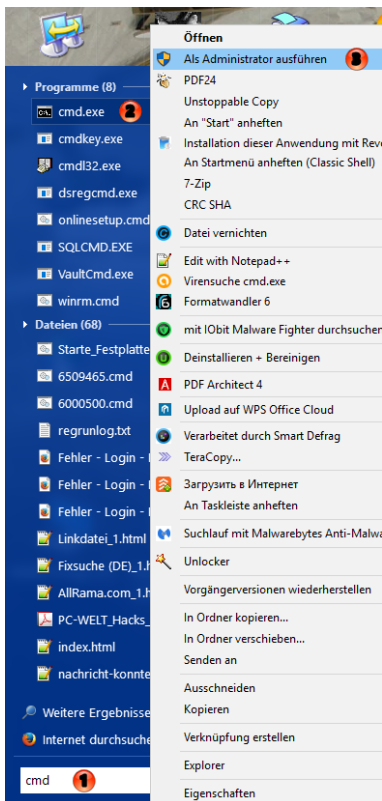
Programme (8)
cmd.exe 2
cmdkey.exe
cmdl32.exe
dsregcmd.exe
onlinesetup.cmd
SQLCMD.EXE
VaultCmd.exe
winrm.cmd
Dateien (68)
Starte_Festplatte
6509465.cmd
6000500.cmd
regrunlog.txt
Fehler - Login -
Fehler - Login -
Fehler - Login -
Linkdatei_1.html
Fixsuche (DE)_1.h
AllRama.com_1.h
PC-WELT_Hacks_
index.html
nachricht-konnte
Weitere Ergebnisse
Internet durchsuche
cmd 1

Öffnen
Als Administrator ausführen 3
PDF24
Unstoppable Copy
An "Start" anheften
Installation dieser Anwendung mit Reve
An Startmenü anheften (Classic Shell)
7-Zip
CRC SHA
Datei vernichten
Edit with Notepad++
Virensuche cmd.exe
Formatwandler 6
mit IObit Malware Fighter durchsuchen
Deinstallieren + Bereinigen
PDF Architect 4
Upload auf WPS Office Cloud
Verarbeitet durch Smart Defrag
TeraCopy...
Загрузить в Интернет
An Taskleiste anheften
Suchlauf mit Malwarebytes Anti-Malwa
Unlocker
Vorgängerversionen wiederherstellen
In Ordner kopieren...
In Ordner verschieben...
Senden an
Ausschneiden
Kopieren
Verknüpfung erstellen
Explorer
Eigenschaften